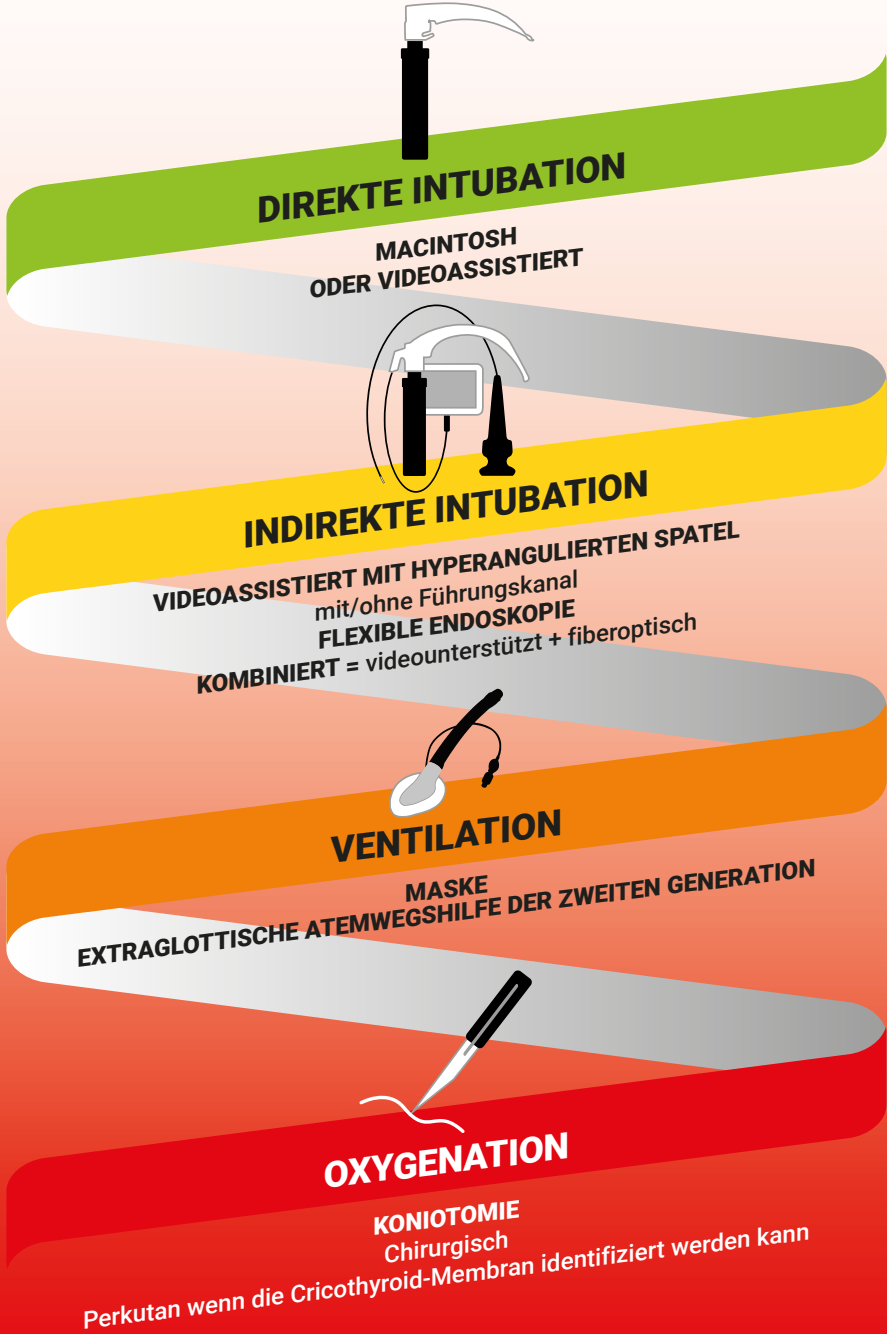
DIREKTE INTUBATION

MACINTOSH
ODER VIDEOASSISTIERT

INDIREKTE INTUBATION

VIDEOASSISTIERT MIT HYPERANGULIERTEN SPATEL
mit/ohne Führungskanal
FLEXIBLE ENDOSKOPIE
KOMBINIERT = videounterstützt + fiberoptisch

VENTILATION

MASKE
EXTRAGLOTTISCHE ATEMWEGSHILFE DER ZWEITEN GENERATION

OXYGENATION

KONIOTOMIE
Chirurgisch
Perkutan wenn die Cricothyroid-Membran identifiziert werden kann